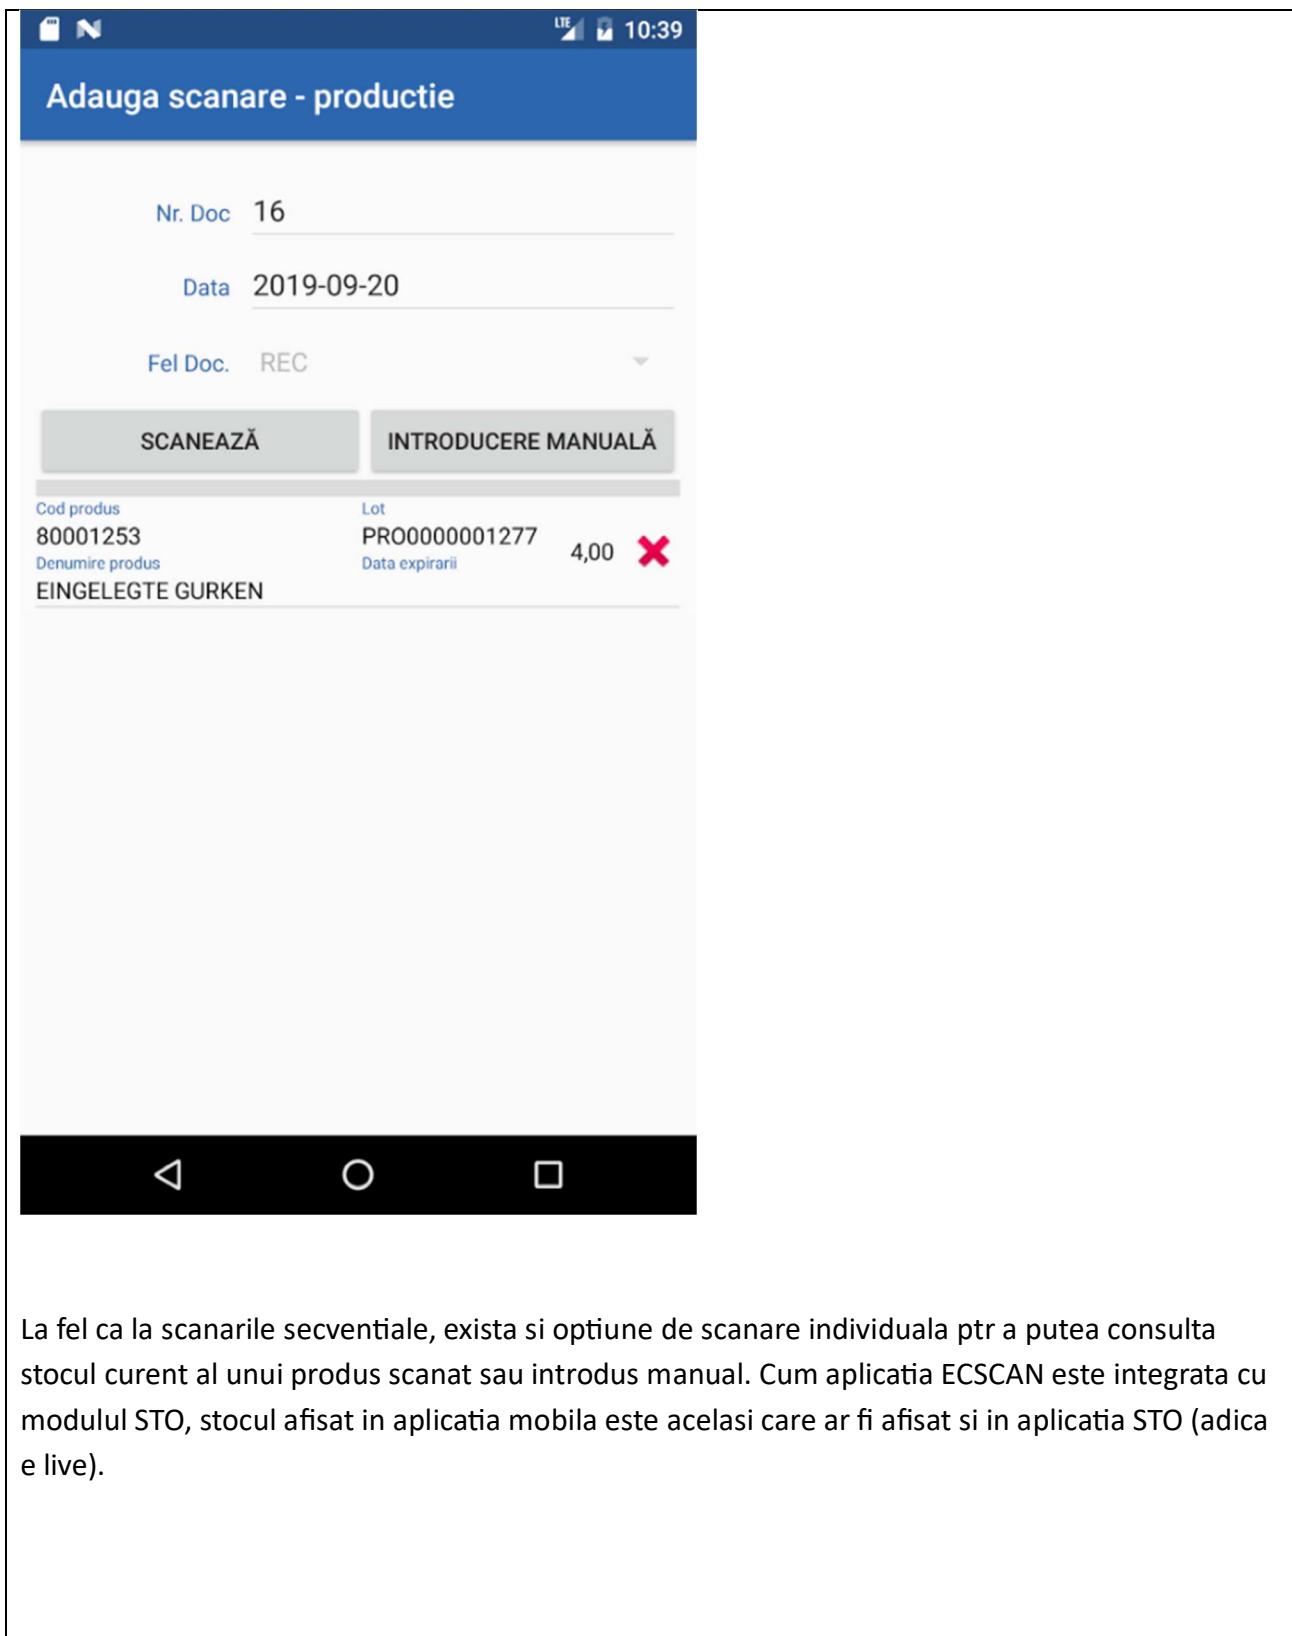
LTE 10:39

Adauga scanare - productie

Nr. Doc 16

Data 2019-09-20

Fel Doc. REC

SCANEAZĂ

INTRODUCERE MANUALĂ

Cod produs
80001253
Denumire produs
EINGELEGTE GURKEN

Lot
PRO0000001277
Data expirarii

4,00

La fel ca la scanarile secventiale, exista si optiune de scanare individuala ptr a putea consulta stocul curent al unui produs scanat sau introdus manual. Cum aplicatia ECSCAN este integrata cu modulul STO, stocul afisat in aplicatia mobila este acelasi care ar fi afisat si in aplicatia STO (adica e live).